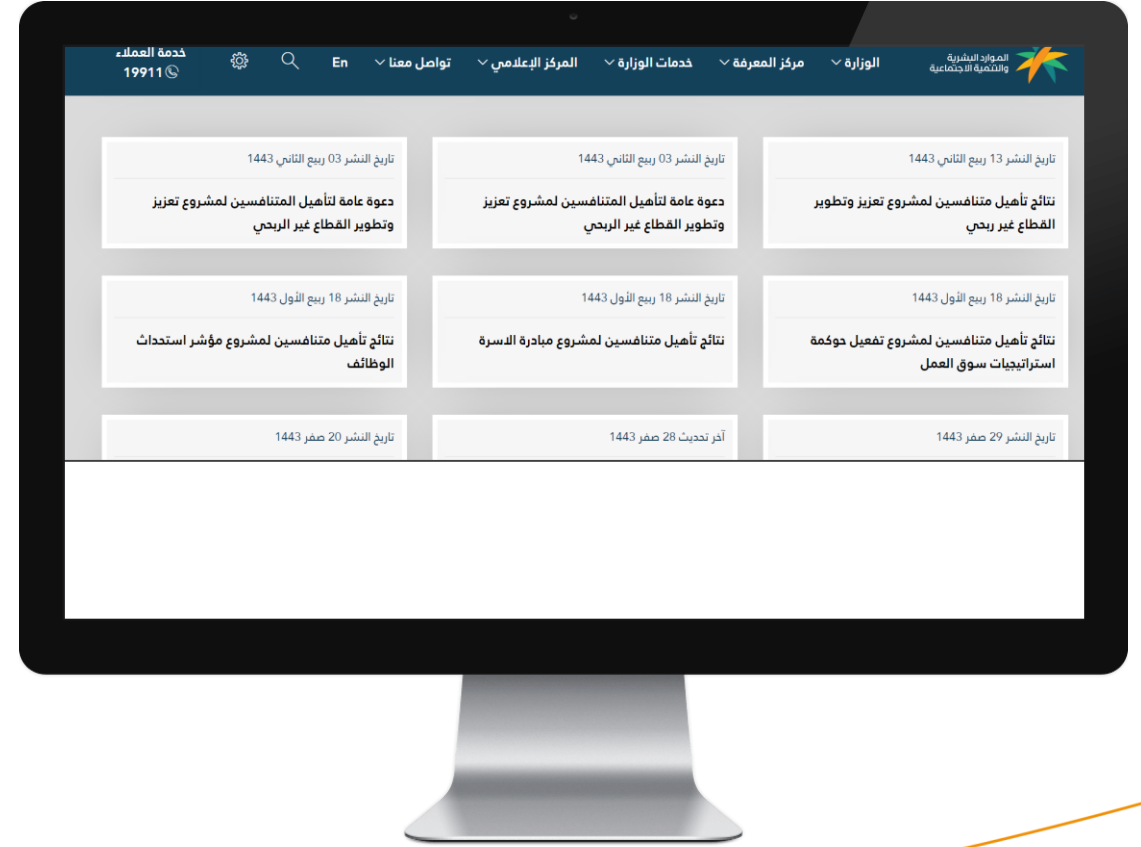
الموارد البشرية والتنمية الاجتماعية

الوزارة
مركز المعرفة
خدمات الوزارة
المركز الإعلامي
تواصل معنا
En
خدمة العملاء
19911

تاريخ النشر 13 ربيع الثاني 1443
نتائج تأهيل متنافسين لمشروع تعزيز وتطوير القطاع غير ربحي

تاريخ النشر 03 ربيع الثاني 1443
دعوة عامة لتأهيل المتنافسين لمشروع تعزيز وتطوير القطاع غير الربحي

تاريخ النشر 03 ربيع الثاني 1443
دعوة عامة لتأهيل المتنافسين لمشروع تعزيز وتطوير القطاع غير الربحي

تاريخ النشر 18 ربيع الأول 1443
نتائج تأهيل متنافسين لمشروع تفعيل حوكمة استراتيجيات سوق العمل

تاريخ النشر 18 ربيع الأول 1443
نتائج تأهيل متنافسين لمشروع مبادرة الاسرة

تاريخ النشر 18 ربيع الأول 1443
نتائج تأهيل متنافسين لمشروع مؤشر استحداث الوظائف

تاريخ النشر 29 صفر 1443

آخر تحديث 28 صفر 1443

تاريخ النشر 20 صفر 1443